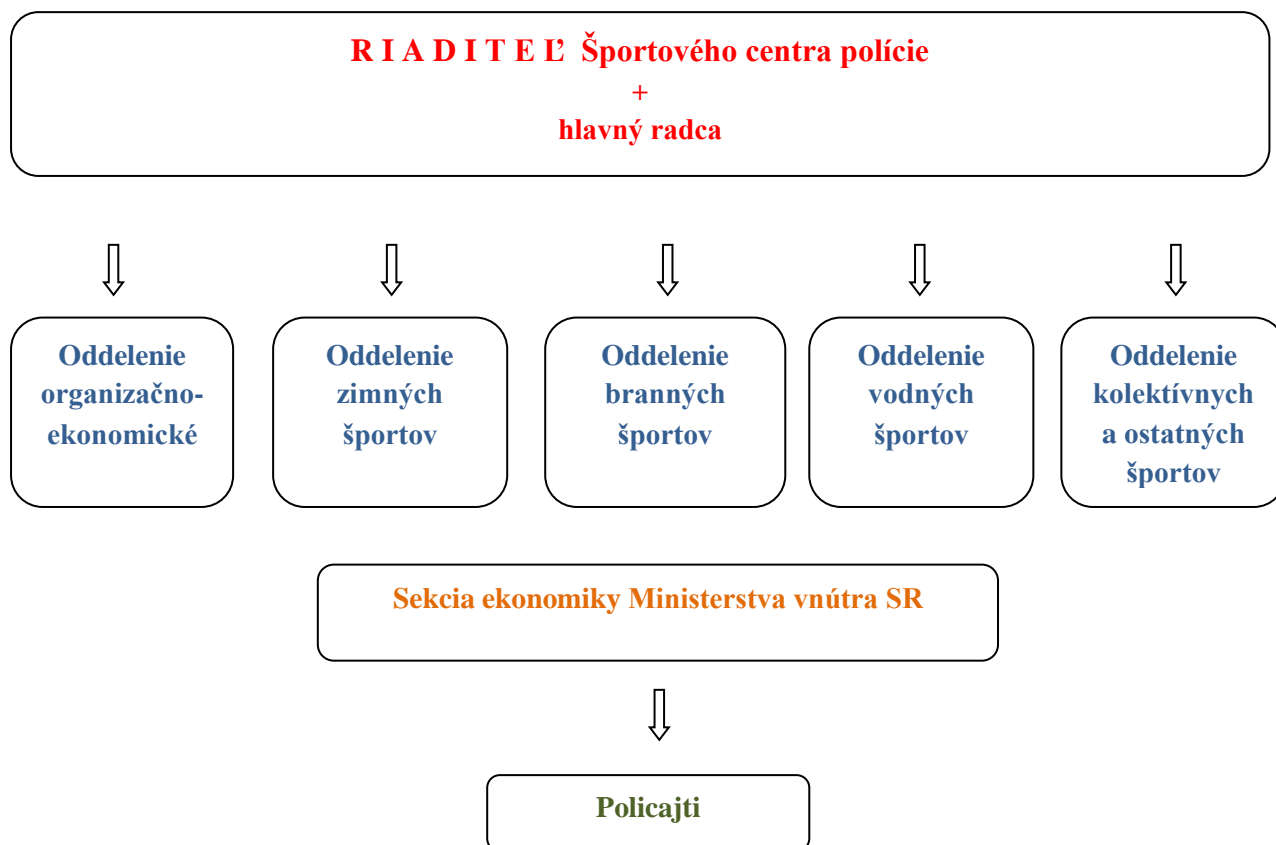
R I A D I T E Ľ Športového centra polície
+
hlavný radca

Oddelenie organizačno-ekonomické

Oddelenie zimných športov

Oddelenie branných športov

Oddelenie vodných športov

Oddelenie kolektívnych a ostatných športov

Sekcia ekonomiky Ministerstva vnútra SR

Policajti